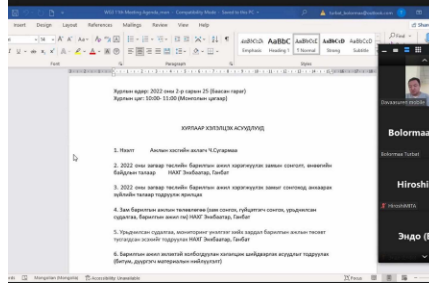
WG2 11th Meeting Agenda_mon - Compatibility Mode · Saved to My PC

Insert Design Layout References Mailings Review View Help

AaBbCcDc AaBbC AaBbCcDc AaBbCcD AaBbCcDc
Emphasis Heading 1 ¶ Normal Strong Subtitle

Font Paragraph Styles

Find

Хурлын өдөр: 2022 оны 2-р сарын 25 (Баасан гараг)
Хурлын цаг: 10:00- 11:00 (Монголын цагаар)

ХУРЛААР ХЭЛЭЛЦЭХ АСУУДЛУУД

1. Нээлт Ажлын хэсгийн ахлагч Ч.Сугармаа

2. 2022 онд хэрэгжүүлэх төслийн барилгын ажлын хэрэгжүүлэх замыг сонгох, инженерийн байдлын талаар НАХТ Энхбаатар, Ганбат

3. 2022 онд хэрэгжүүлэх төслийн барилгын ажлын хэрэгжүүлэх замыг сонгоход анхаарах зүйлийн талаар тодруулж ярилцах

4. Зам барилгын ажлын төлөвлөгөө (зам сонгох, гүйцэтгэгч сонгох, урьдчилсан судалгаа, барилгын ажил гм) НАХТ Энхбаатар, Ганбат

5. Урьдчилсан судалгаа, мониторинг үнэлгээ хийх зардал барилгын ажлын төсөвт тусгагдах эсэхийг тодруулах НАХТ Энхбаатар, Ганбат

6. Барилгын ажил эхлэхтэй холбогдуулан хэлэлцэх шийдвэрлэх асуудлыг тодруулах (Батлах, дүгнэлт материалын нийлүүлэлт)

Documented middle

Bolormaa

Bolormaa Turbat

Hiroshi

HiroshiARITA

Эндо (Е

Mongolian (Mongolia) Accessibility: Unavailable Focus